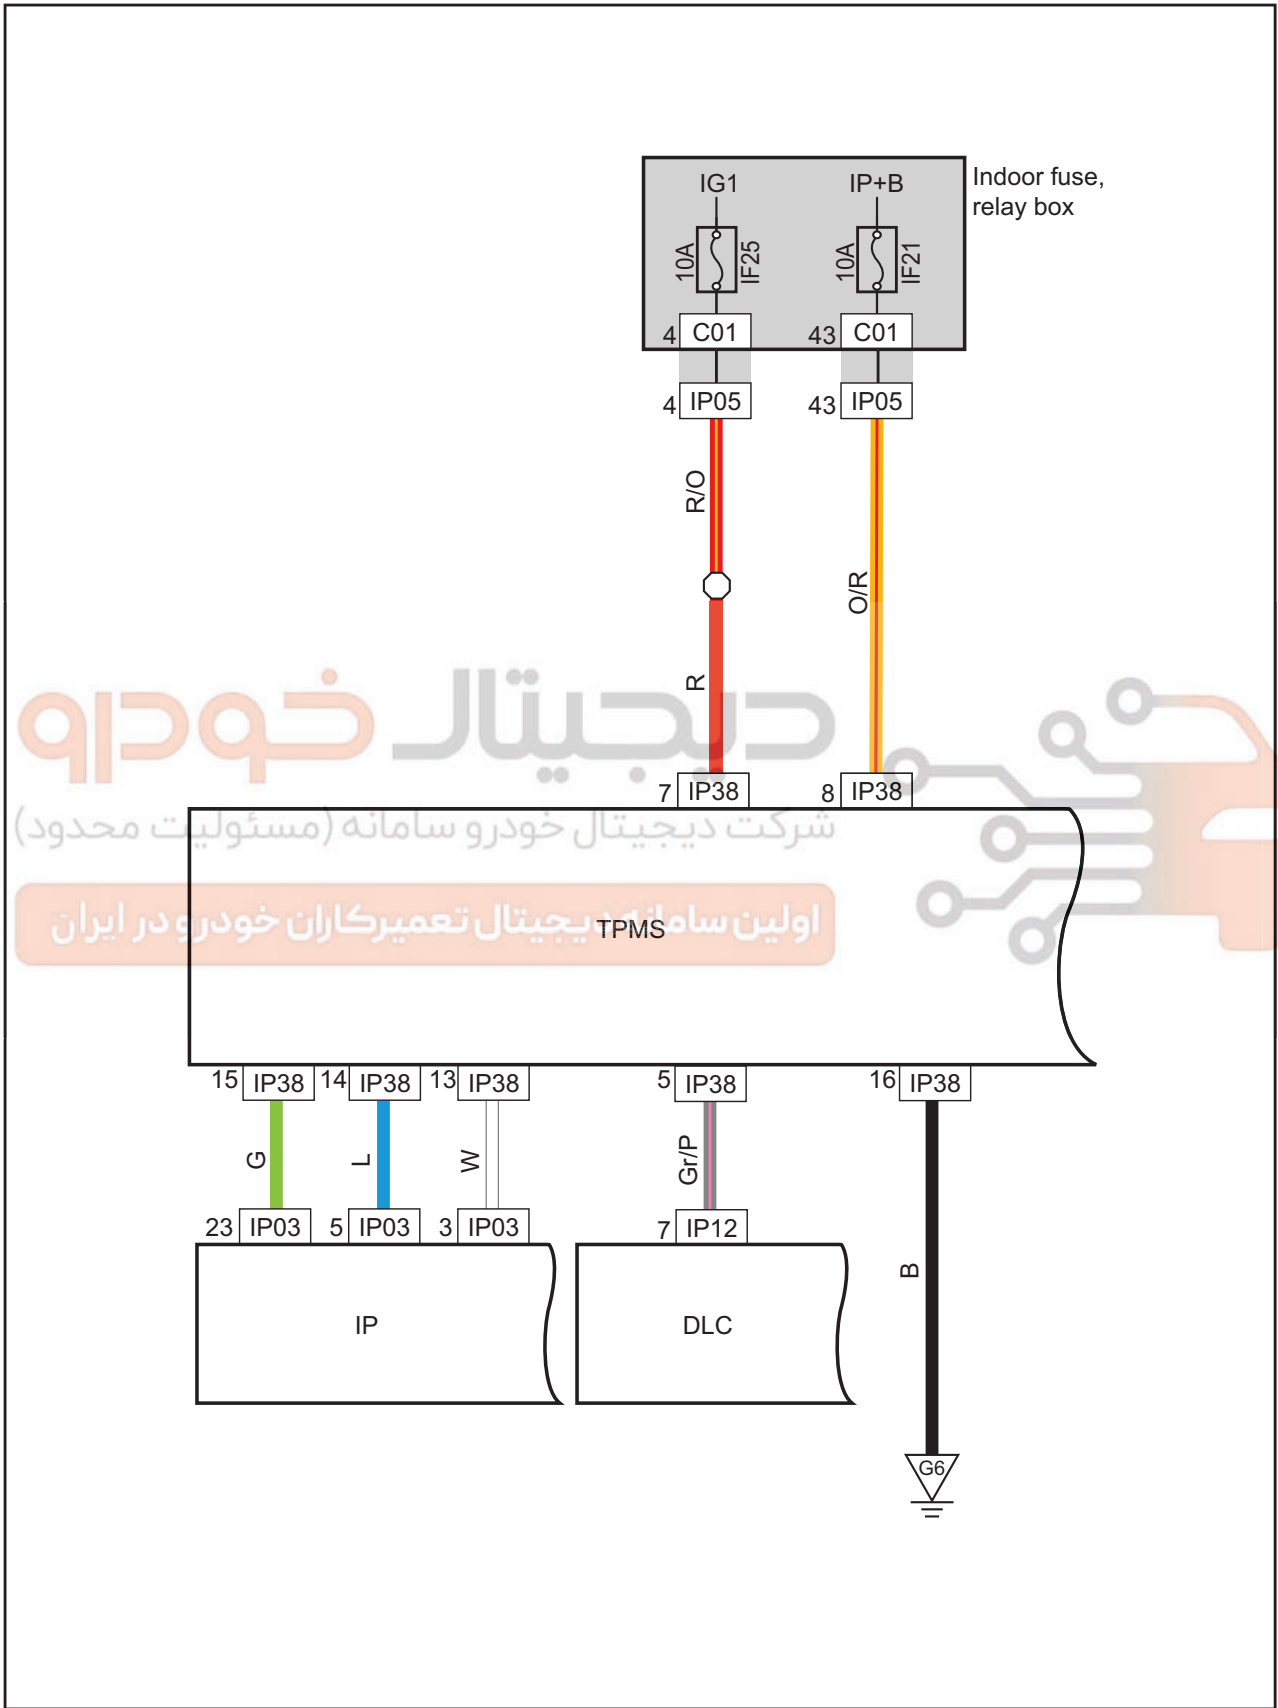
IG1
IP+B
Indoor fuse, relay box
10A
IF25
10A
IF21
4 C01
43 C01
4 IP05
43 IP05
R/O
O/R
R
دیجیتال خودرو
شرکت دیجیتال خودرو سامانه (مسئولیت محدود)
اولین سامانه دیجیتال تعمیرکاران خودرو در ایران
7 IP38
8 IP38
TPMS
15 IP38
14 IP38
13 IP38
5 IP38
16 IP38
G
L
W
Gr/P
B
23 IP03
5 IP03
3 IP03
7 IP12
IP
DLC
G6